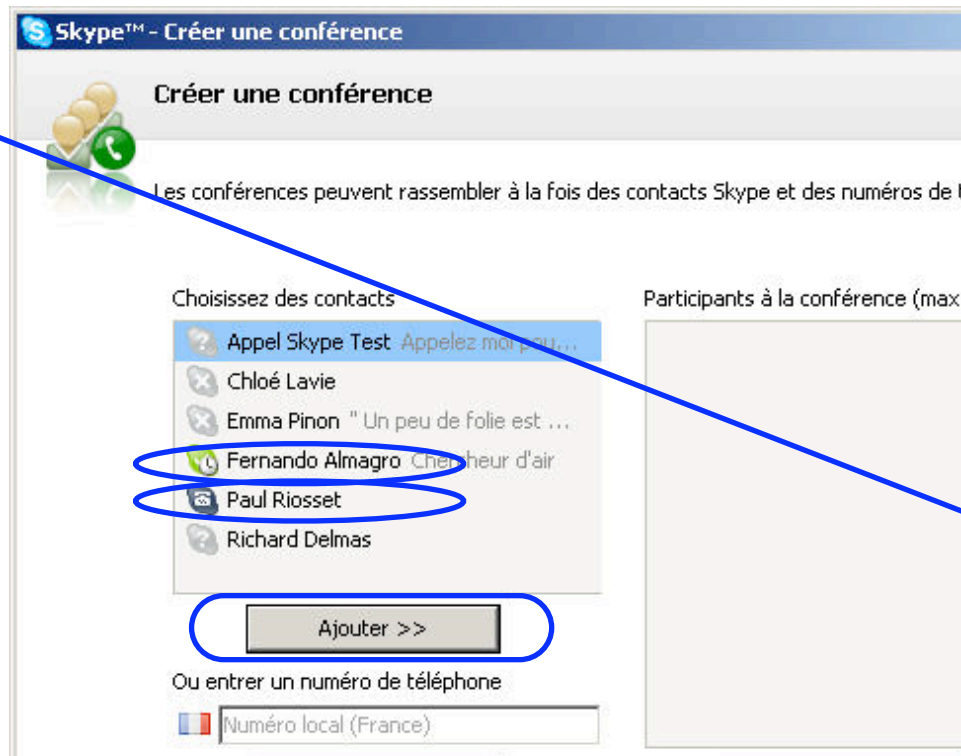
Skype™ - Créer une conférence

Créer une conférence

Les conférences peuvent rassembler à la fois des contacts Skype et des numéros de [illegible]

Choisissez des contacts

Participants à la conférence (max

Appel Skype Test Appelez moi pou...
Chloé Lavie
Emma Pinon " Un peu de folie est ...
Fernando Almagro Chercheur d'air
Paul Riosset
Richard Delmas

Ajouter >>

Ou entrer un numéro de téléphone

Numéro local (France)